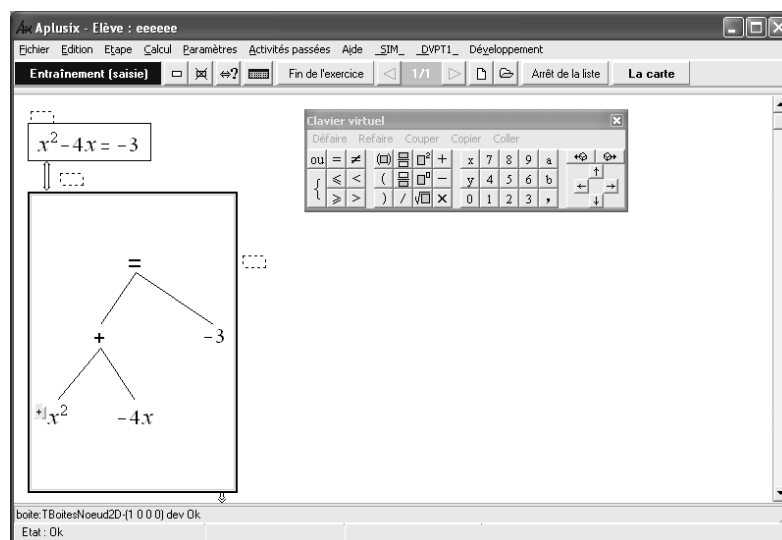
Aplusix - Elève : eeeeee

Fichier Edition Etape Calcul Paramètres Activités passées Aide _SIM_ _DVPT1_ Développement

Entraînement (saisie) Fin de l'exercice 1/1 Arrêt de la liste La carte

$x^2-4x=-3$

Clavier virtuel

Défaire Refaire Couper Copier Coller

| ou | = | ≠ | (□) | | □² | + | x | 7 | 8 | 9 | a |
|---|---|---|---|---|---|---|---|---|---|---|---|
| { | ⩽ | < | ( | | □ⁿ | − | y | 4 | 5 | 6 | b |
| | ⩾ | > | ) | / | √□ | × | 0 | 1 | 2 | 3 | , |

=

+

$-3$

$x^2$

$-4x$

boite:TBoitesNoeud2D-(1 0 0 0) dev Ok

Etat : Ok